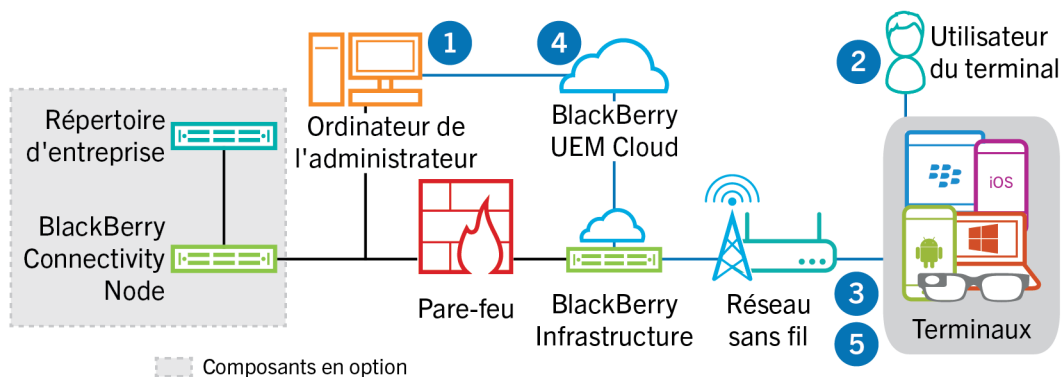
1

4

2

Utilisateur du terminal

Répertoire d'entreprise

BlackBerry Connectivity Node

Ordinateur de l'administrateur

BlackBerry UEM Cloud

Pare-feu

BlackBerry Infrastructure

Réseau sans fil

iOS

3

5

Terminaux

Composants en option